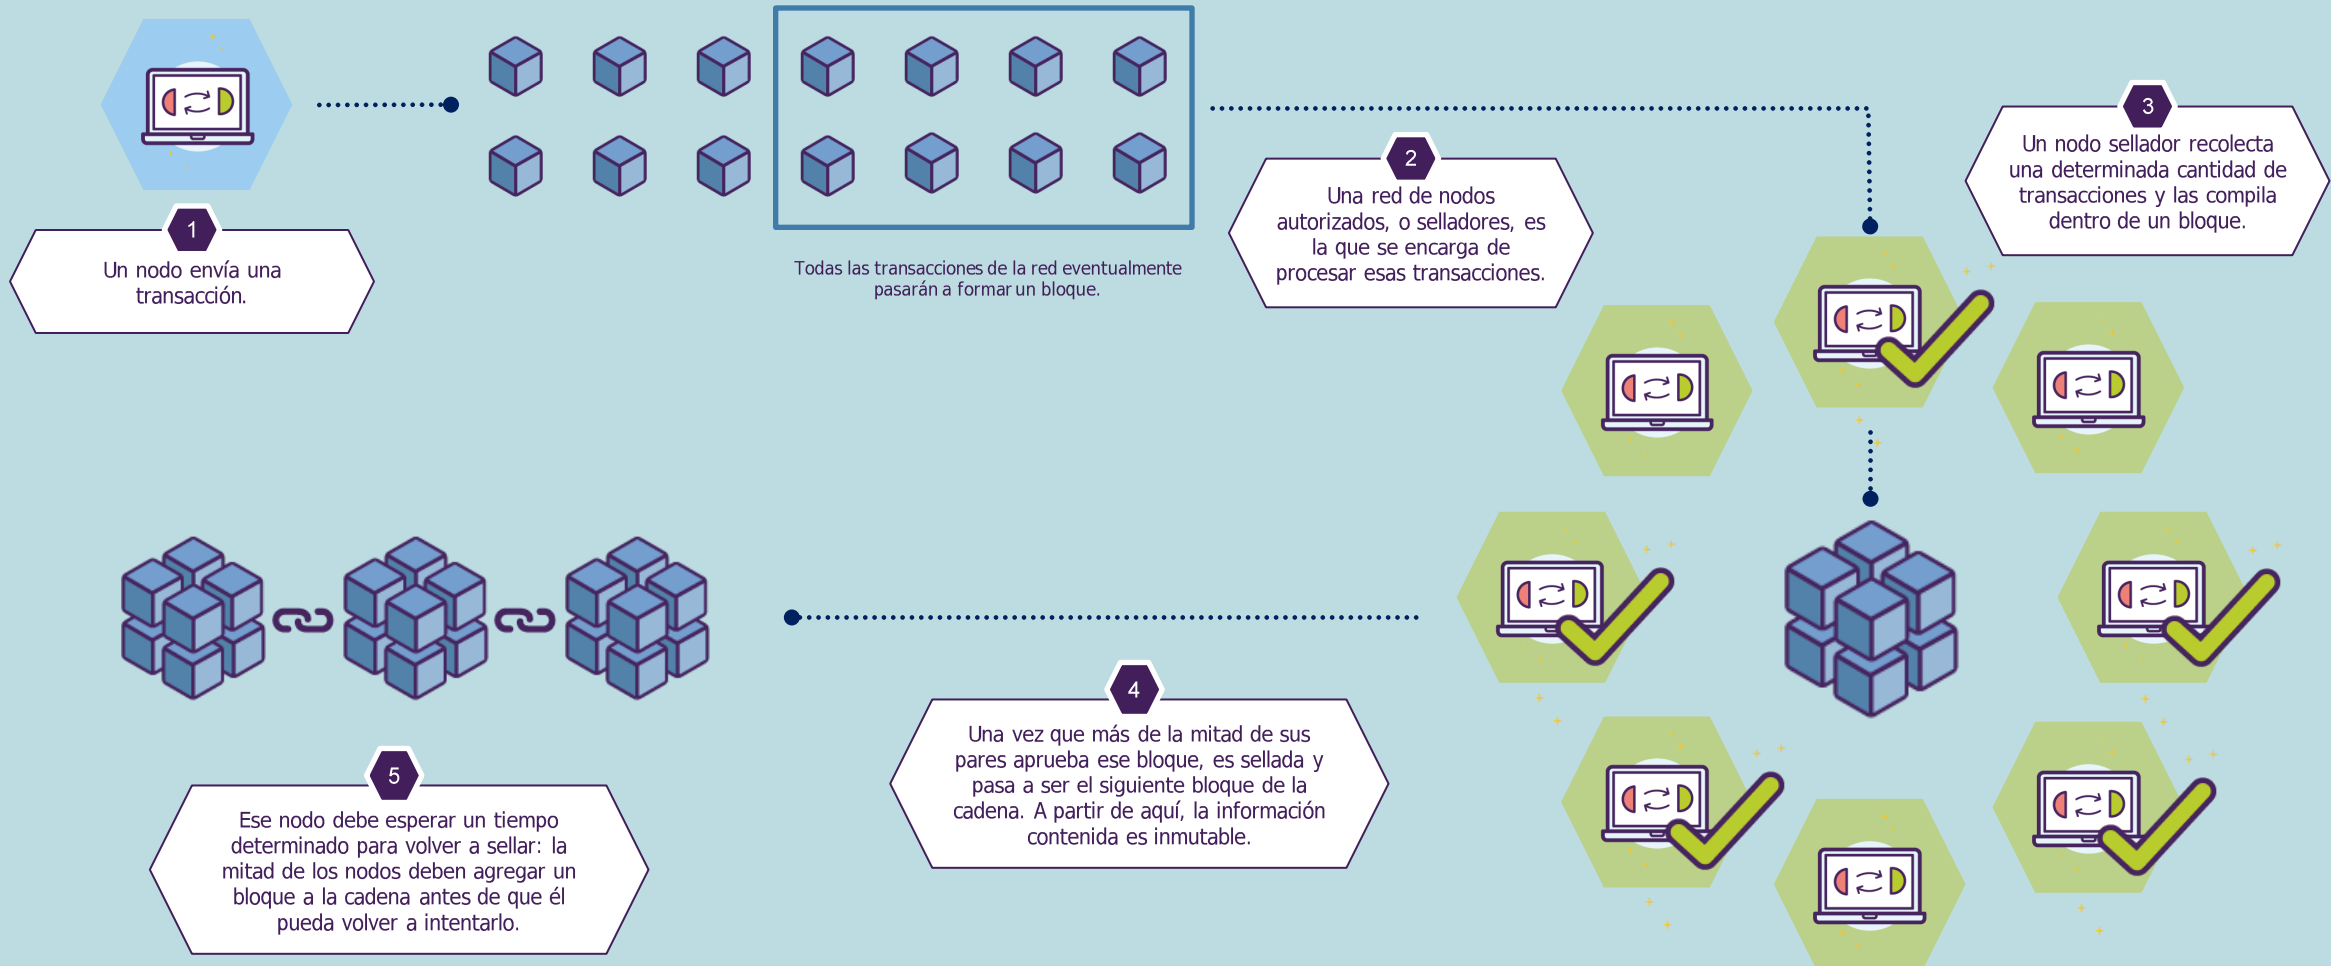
1
Un nodo envía una transacción.

Todas las transacciones de la red eventualmente pasarán a formar un bloque.

2
Una red de nodos autorizados, o selladores, es la que se encarga de procesar esas transacciones.

3
Un nodo sellador recolecta una determinada cantidad de transacciones y las compila dentro de un bloque.

4
Una vez que más de la mitad de sus pares aprueba ese bloque, es sellada y pasa a ser el siguiente bloque de la cadena. A partir de aquí, la información contenida es inmutable.

5
Ese nodo debe esperar un tiempo determinado para volver a sellar: la mitad de los nodos deben agregar un bloque a la cadena antes de que él pueda volver a intentarlo.